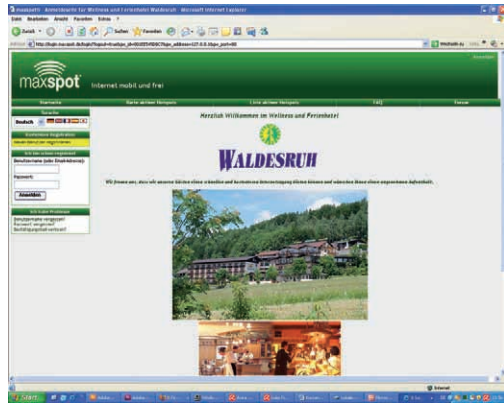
maxspot® - Anmeldeseite für Wellness und Ferienhotel Waldesruh - Microsoft Internet Explorer

Datei Bearbeiten Ansicht Favoriten Extras ?

Zurück Suchen Favoriten

Adresse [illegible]

maxspot® Internet mobil und frei

Startseite Karte aktiver Hotspots Liste aktiver Hotspots FAQ Forum

Sprache
Deutsch

Kostenlose Registration
Neuen Benutzer registrieren

Ich bin schon registriert
Benutzername (oder Emailadresse):
Passwort:
Anmelden

Ich habe Probleme
Benutzername vergessen?
Passwort vergessen?
Bestätigungsmail verloren?

Herzlich Willkommen im Wellness und Ferienhotel

WALDESRUH

Wir freuen uns, dass wir unseren Gästen einen schnellen und kostenlosen Internetzugang bieten können und wünschen Ihnen einen angenehmen Aufenthalt.

Internet

Start